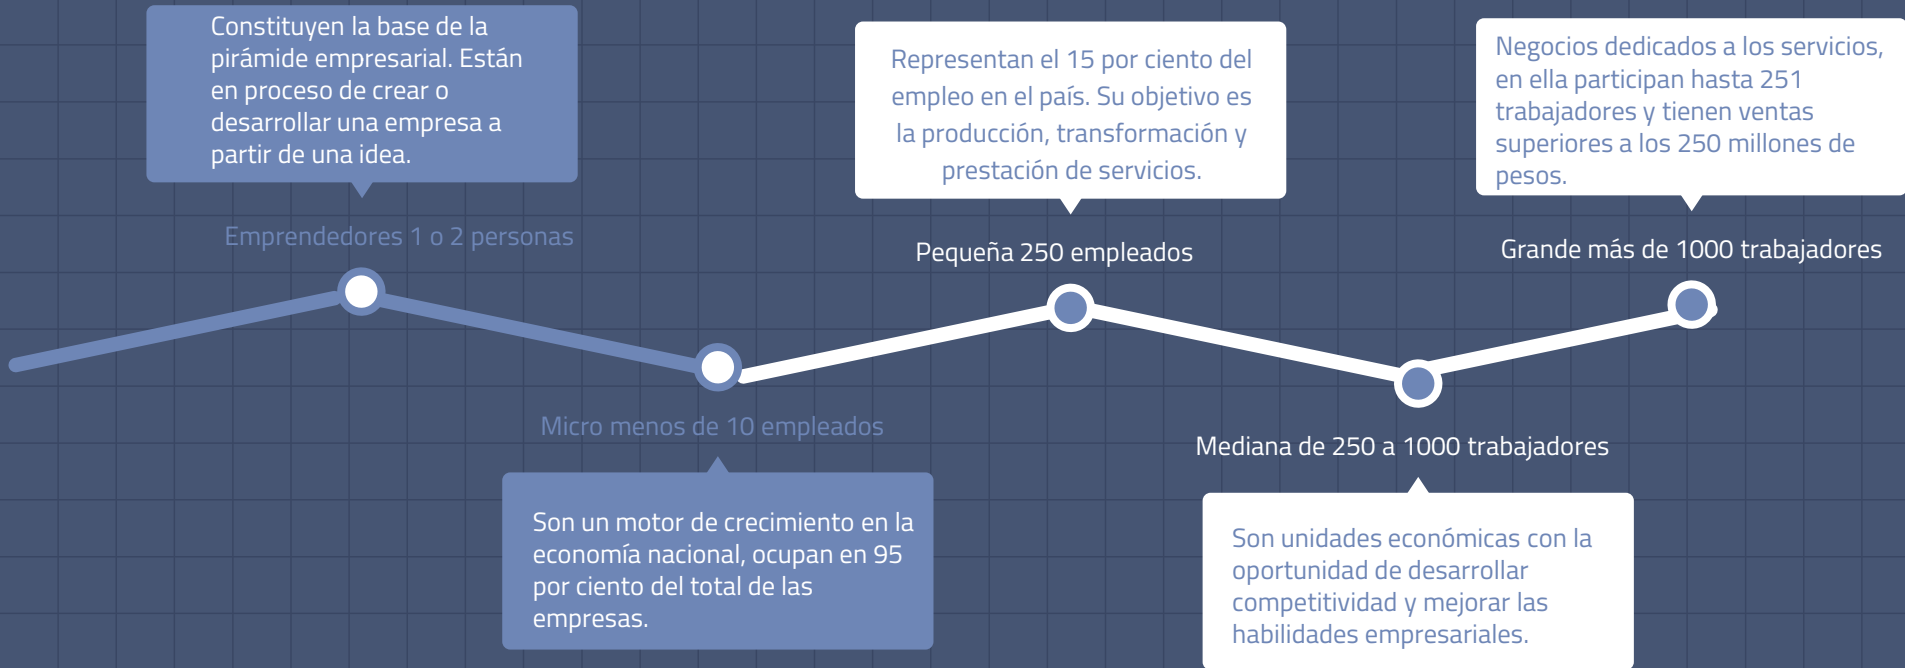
Constituyen la base de la pirámide empresarial. Están en proceso de crear o desarrollar una empresa a partir de una idea.

Emprendedores 1 o 2 personas

Micro menos de 10 empleados

Son un motor de crecimiento en la economía nacional, ocupan en 95 por ciento del total de las empresas.

Representan el 15 por ciento del empleo en el país. Su objetivo es la producción, transformación y prestación de servicios.

Pequeña 250 empleados

Mediana de 250 a 1000 trabajadores

Son unidades económicas con la oportunidad de desarrollar competitividad y mejorar las habilidades empresariales.

Negocios dedicados a los servicios, en ella participan hasta 251 trabajadores y tienen ventas superiores a los 250 millones de pesos.

Grande más de 1000 trabajadores